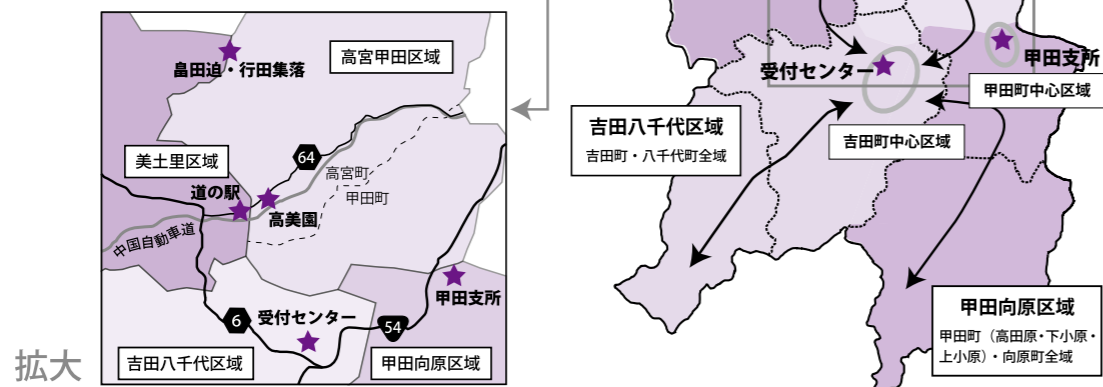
拡大

畠田迫・行田集落

高宮甲田区域

美土里区域

64

高宮町

甲田町

道の駅

高美園

中国自動車道

甲田支所

6

受付センター

54

吉田八千代区域

甲田向原区域

甲田支所

受付センター

甲田町中心区域

吉田八千代区域

吉田町・八千代町全域

吉田町中心区域

甲田向原区域

甲田町（高田原・下小原・上小原）・向原町全域